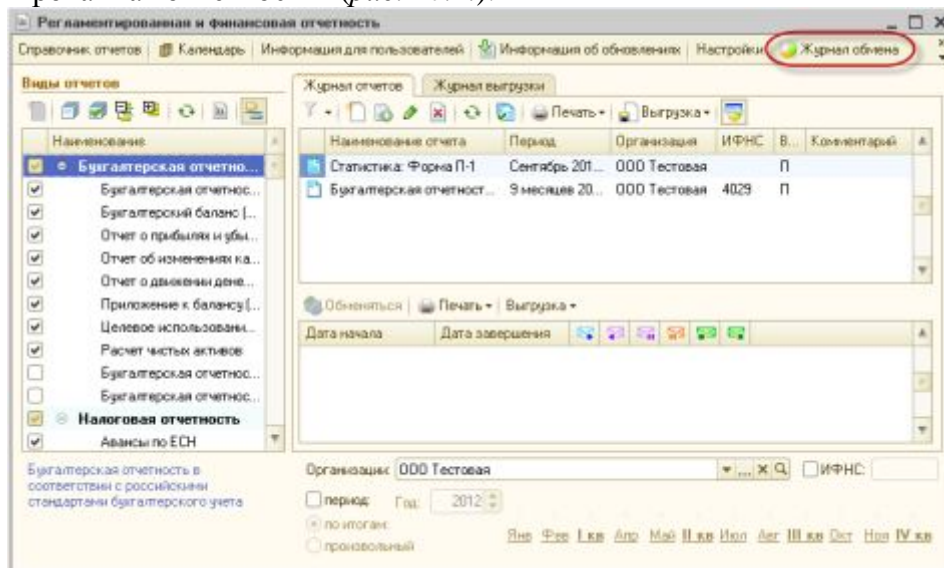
Регламентированная и финансовая отчетность

Справочник отчетов | Календарь | Информация для пользователей | Информация об обновлениях | Настройки | Журнал обмена

Виды отчетов

| Наименование |
|---|
| Бухгалтерская отчетно... |
| Бухгалтерская отчетнос... |
| Бухгалтерский баланс (... |
| Отчет о прибылях и убы... |
| Отчет об изменениях ка... |
| Отчет о движении дене... |
| Приложение к балансу (... |
| Целевое использовани... |
| Расчет чистых активов |
| Бухгалтерская отчетнос... |
| Бухгалтерская отчетнос... |
| Налоговая отчетность |
| Авансы по ЕСН |

Бухгалтерская отчетность в соответствии с российскими стандартами бухгалтерского учета

Журнал отчетов | Журнал выгрузки

Печать | Выгрузка

| Наименование отчета | Период | Организация | ИФНС | В... | Комментарий |
|---|---|---|---|---|---|
| Статистика: Форма П-1 | Сентябрь 201... | ООО Тестовая | | П | |
| Бухгалтерская отчетност... | 9 месяцев 20... | ООО Тестовая | 4029 | П | |

Обменяться | Печать | Выгрузка

| Дата начала | Дата завершения |
|---|---|

Организация: ООО Тестовая | ИФНС:

период: Год: 2012

по итогам:
произвольный

Янв Фев I кв Апр Май II кв Июл Авг III кв Окт Ноя IV кв